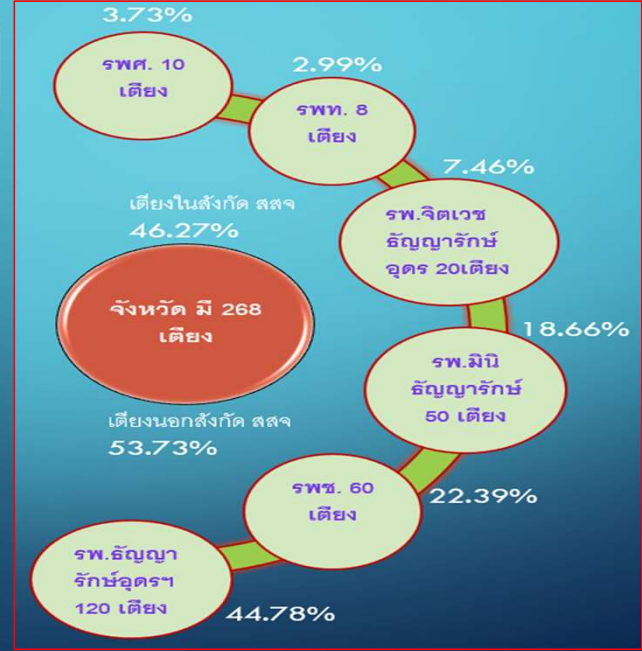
3.73%

รพศ. 10 เตียง

2.99%

รพท. 8 เตียง

7.46%

เตียงในสังกัด สสจ
46.27%

รพ.จิตเวชธัญญารักษ์อุดร 20เตียง

จังหวัด มี 268 เตียง

18.66%

รพ.มินิธัญญารักษ์ 50 เตียง

เตียงนอกสังกัด สสจ
53.73%

รพช. 60 เตียง

22.39%

รพ.ธัญญารักษ์อุดรฯ 120 เตียง

44.78%